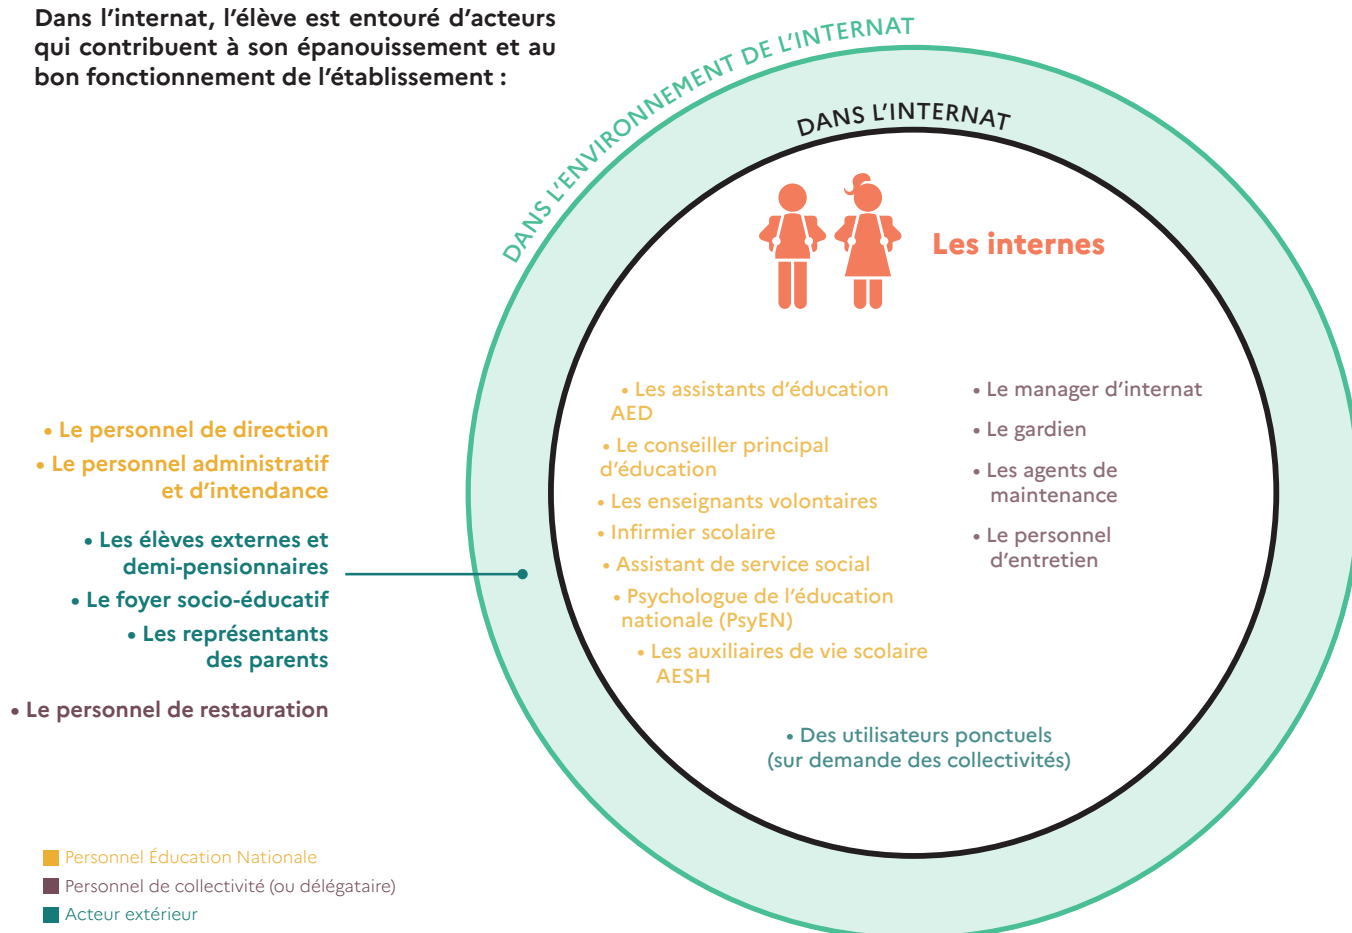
Dans l'internat, l'élève est entouré d'acteurs qui contribuent à son épanouissement et au bon fonctionnement de l'établissement :

DANS L'ENVIRONNEMENT DE L'INTERNAT

DANS L'INTERNAT

Les internes

• Les assistants d'éducation AED
• Le conseiller principal d'éducation
• Les enseignants volontaires
• Infirmier scolaire
• Assistant de service social
• Psychologue de l'éducation nationale (PsyEN)
• Les auxiliaires de vie scolaire AESH

• Le manager d'internat
• Le gardien
• Les agents de maintenance
• Le personnel d'entretien

• Des utilisateurs ponctuels (sur demande des collectivités)

• Le personnel de direction
• Le personnel administratif et d'intendance

• Les élèves externes et demi-pensionnaires
• Le foyer socio-éducatif
• Les représentants des parents

• Le personnel de restauration

Personnel Éducation Nationale
Personnel de collectivité (ou délégataire)
Acteur extérieur